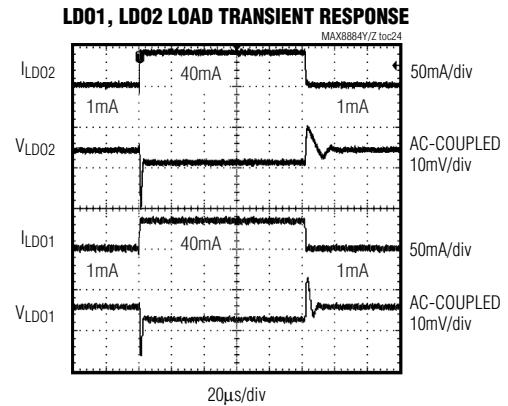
LDO1, LDO2 LOAD TRANSIENT RESPONSE

MAX8884Y/Z toc24

$I_{LDO2}$

40mA

50mA/div

1mA

1mA

$V_{LDO2}$

AC-COUPLED 10mV/div

$I_{LDO1}$

40mA

50mA/div

1mA

1mA

$V_{LDO1}$

AC-COUPLED 10mV/div

20μs/div